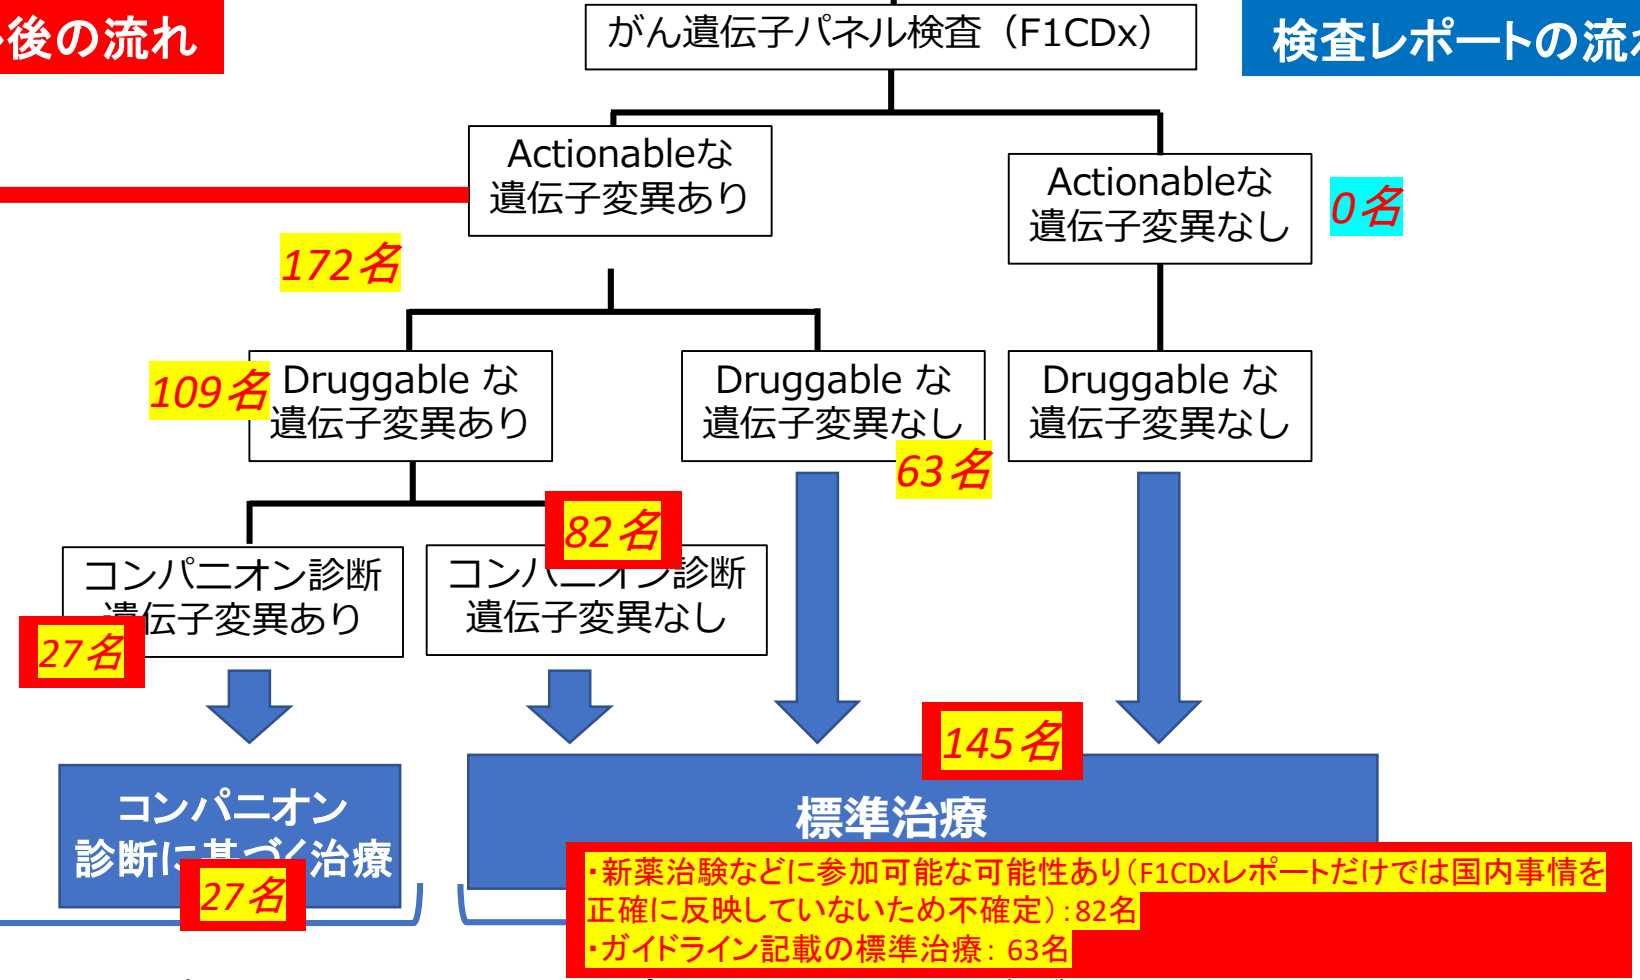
後の流れ

がん遺伝子パネル検査（F1CDx）

検査レポートの流れ

Actionableな遺伝子変異あり

Actionableな遺伝子変異なし

0名

172名

109名 Druggable な遺伝子変異あり

Druggable な遺伝子変異なし

Druggable な遺伝子変異なし

63名

82名

コンパニオン診断遺伝子変異あり

コン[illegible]診断遺伝子変異なし

27名

145名

コンパニオン診断に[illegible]治療

27名

標準治療

・新薬治験などに参加可能な可能性あり（F1CDxレポートだけでは国内事情を正確に反映していないため不確定）：82名
・ガイドライン記載の標準治療：63名